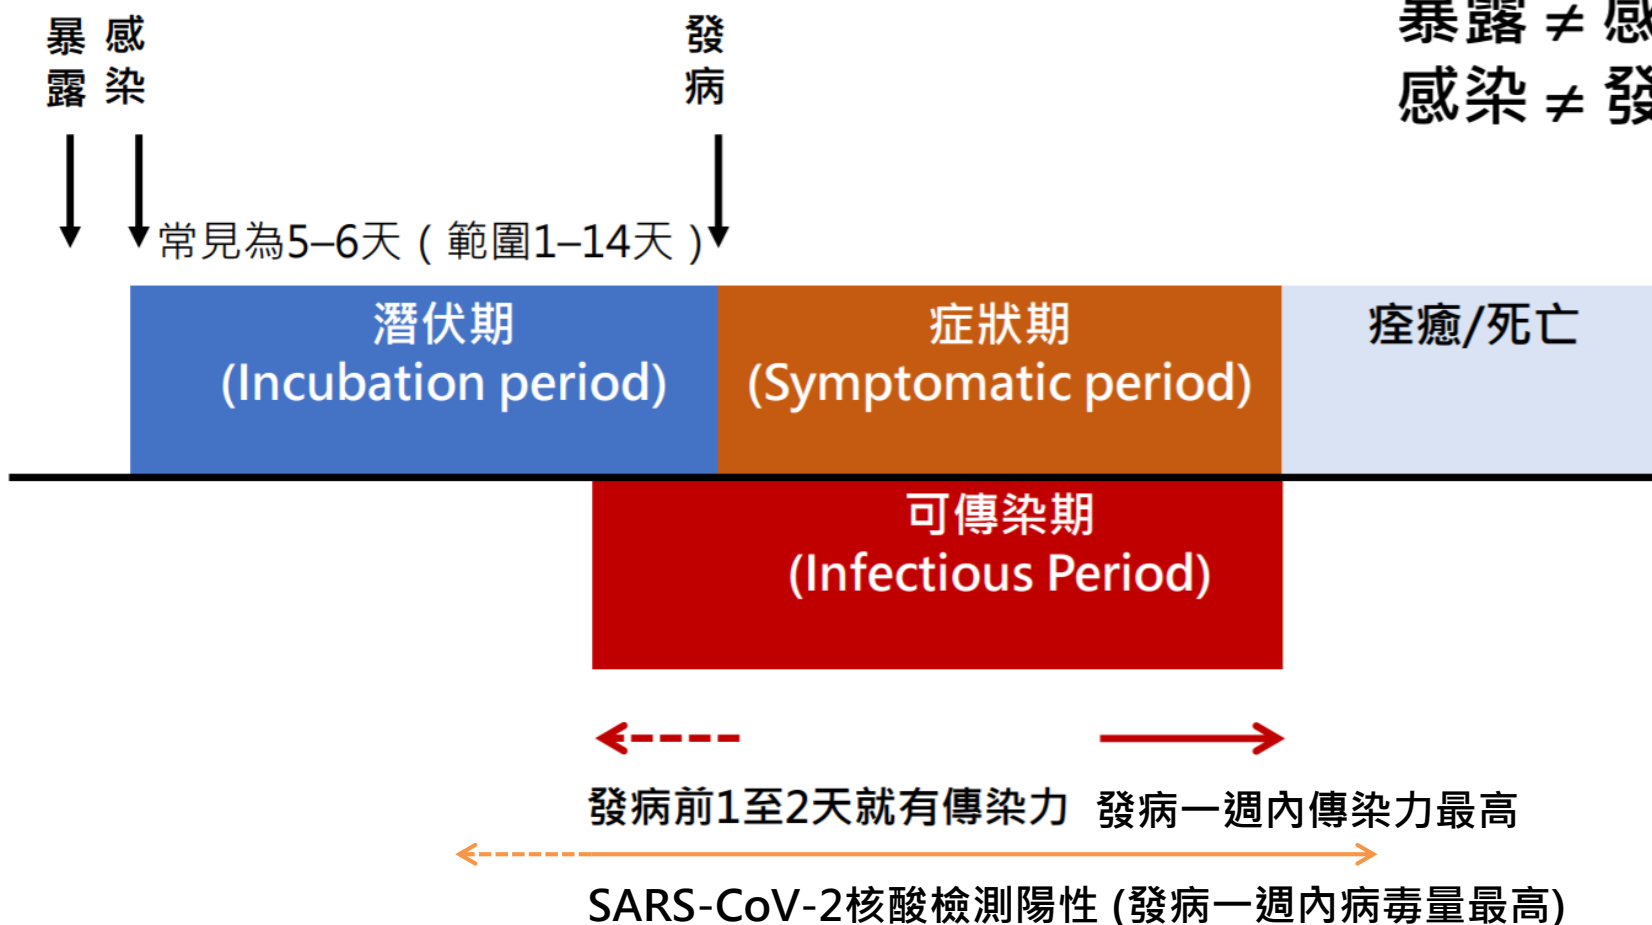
暴露 感染 發病

暴露 ≠ 感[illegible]
感染 ≠ 發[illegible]

常見為5–6天（範圍1–14天）

潛伏期
(Incubation period)

症狀期
(Symptomatic period)

痊癒/死亡

可傳染期
(Infectious Period)

發病前1至2天就有傳染力

發病一週內傳染力最高

SARS-CoV-2核酸檢測陽性 (發病一週內病毒量最高)